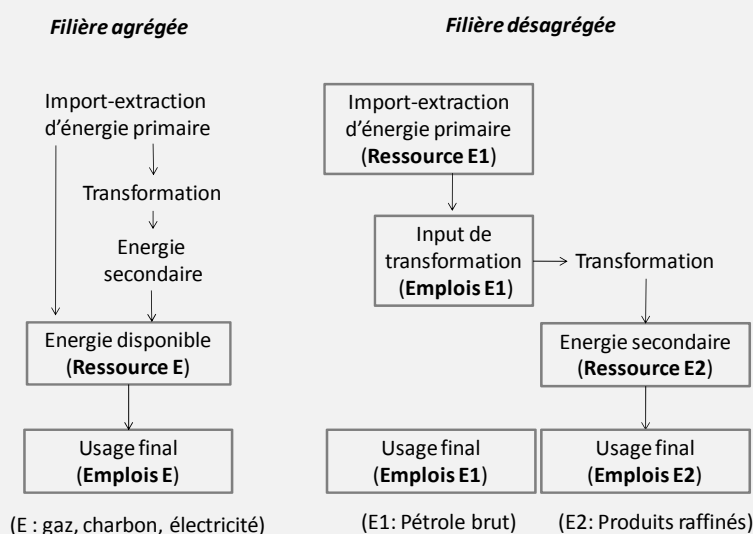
Filière agrégée

Import-extraction d'énergie primaire

Transformation

Energie secondaire

Energie disponible (Ressource E)

Usage final (Emplois E)

(E : gaz, charbon, électricité)

Filière désagrégée

Import-extraction d'énergie primaire (Ressource E1)

Input de transformation (Emplois E1)

Transformation

Energie secondaire (Ressource E2)

Usage final (Emplois E1)

Usage final (Emplois E2)

(E1: Pétrole brut)

(E2: Produits raffinés)